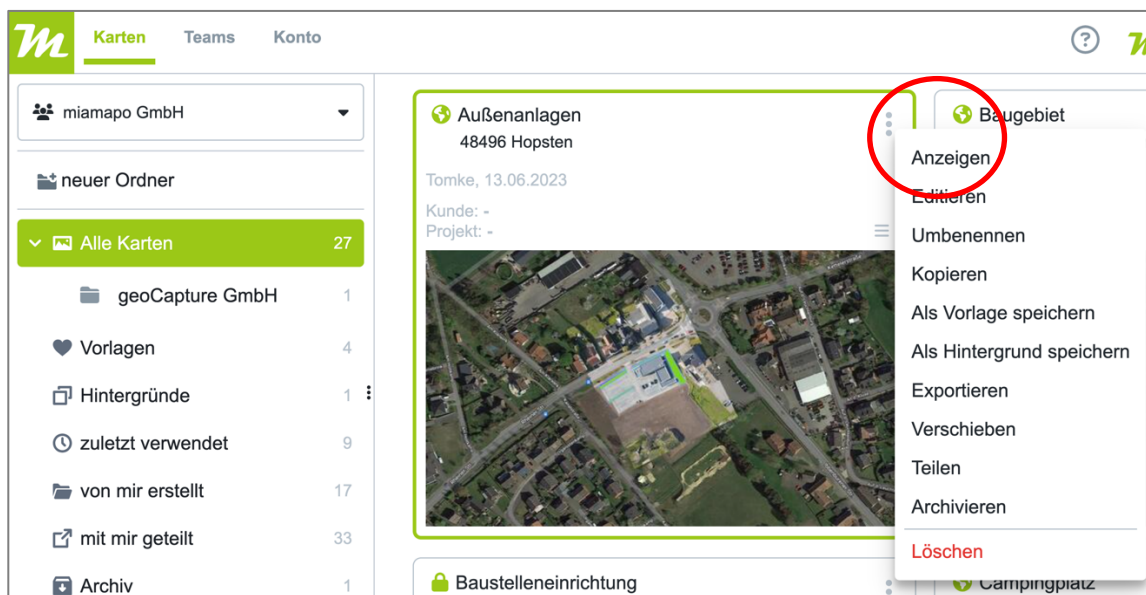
Karten Teams Konto

miamapo GmbH

neuer Ordner

Alle Karten 27

geoCapture GmbH 1

Vorlagen 4

Hintergründe 1

zuletzt verwendet 9

von mir erstellt 17

mit mir geteilt 33

Archiv 1

Außenanlagen
48496 Hopsten

Tomke, 13.06.2023

Kunde: -
Projekt: -

Baugebiet

Anzeigen
Editieren
Umbenennen
Kopieren
Als Vorlage speichern
Als Hintergrund speichern
Exportieren
Verschieben
Teilen
Archivieren
Löschen

Baustelleneinrichtung

Campingplatz